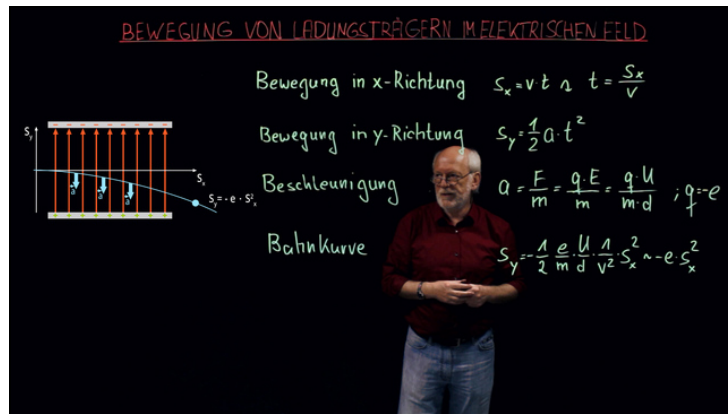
BEWEGUNG VON LADUNGSTRÄGERN IM ELEKTRISCHEN FELD

Bewegung in x-Richtung $S_x = v \cdot t \wedge t = \frac{S_x}{v}$

Bewegung in y-Richtung $S_y = \frac{1}{2} a \cdot t^2$

Beschleunigung $a = \frac{F}{m} = \frac{q \cdot E}{m} = \frac{q \cdot U}{m \cdot d}$ ; $q = e$

Bahnkurve $S_y = -\frac{1}{2} \frac{e}{m} \cdot \frac{U}{d} \cdot \frac{1}{v^2} \cdot S_x^2 \sim -e \cdot S_x^2$

$S_y$

$S_x$

a

a

a

$S_y = -e \cdot S_x^2$